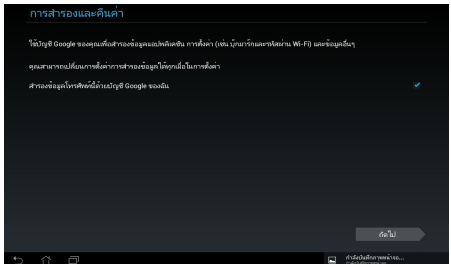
การสำรองและคืนค่า

ใช้บัญชี Google ของคุณเพื่อสำรองข้อมูลแอปพลิเคชัน การตั้งค่า (เช่น บุ๊กมาร์กและรหัสผ่าน Wi-Fi) และข้อมูลอื่นๆ

คุณสามารถเปลี่ยนการตั้งค่าการสำรองข้อมูลได้ทุกเมื่อในการตั้งค่า

สำรองข้อมูลโทรศัพท์นี้ด้วยบัญชี Google ของฉัน

ถัดไป

กำลังบันทึกภาพหน้าจอ...
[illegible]